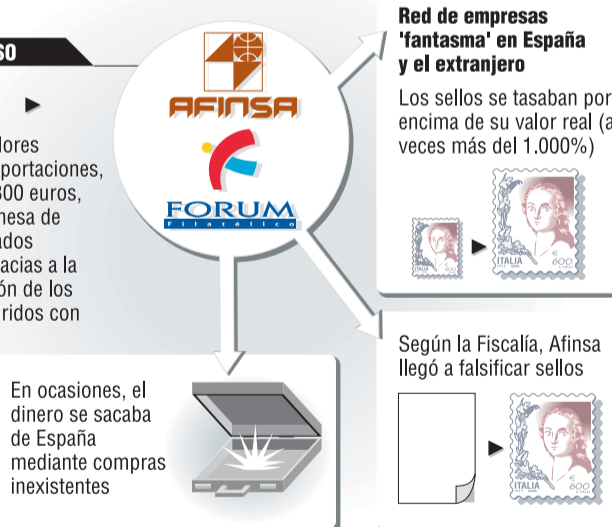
SO

▶

lores
portaciones,
300 euros,
mesa de
ados
acias a la
ón de los
ridos con

AFINSA

FORUM
Filatélico

Red de empresas 'fantasma' en España y el extranjero

Los sellos se tasaban por encima de su valor real (a veces más del 1.000%)

ITALIA
600

▶

ITALIA
600

Según la Fiscalía, Afinsa llegó a falsificar sellos

▶

ITALIA
600

En ocasiones, el dinero se sacaba de España mediante compras inexistentes